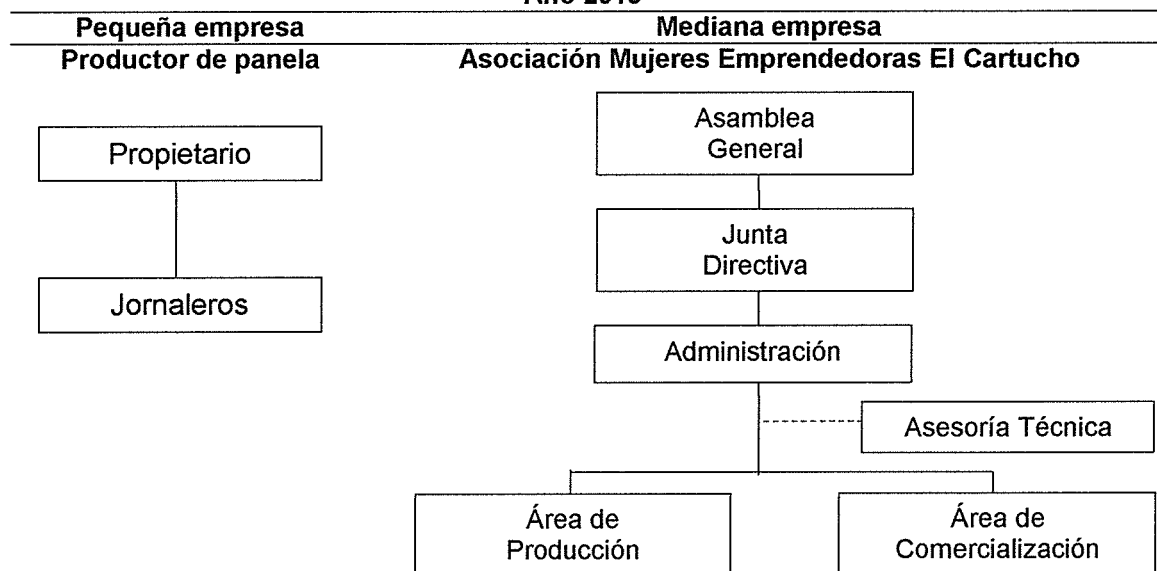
Año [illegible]

Pequeña empresa
Productor de panela

Propietario

Jornaleros

Mediana empresa
Asociación Mujeres Emprendedoras El Cartucho

Asamblea General

Junta Directiva

Administración

Asesoría Técnica

Área de Producción

Área de Comercialización